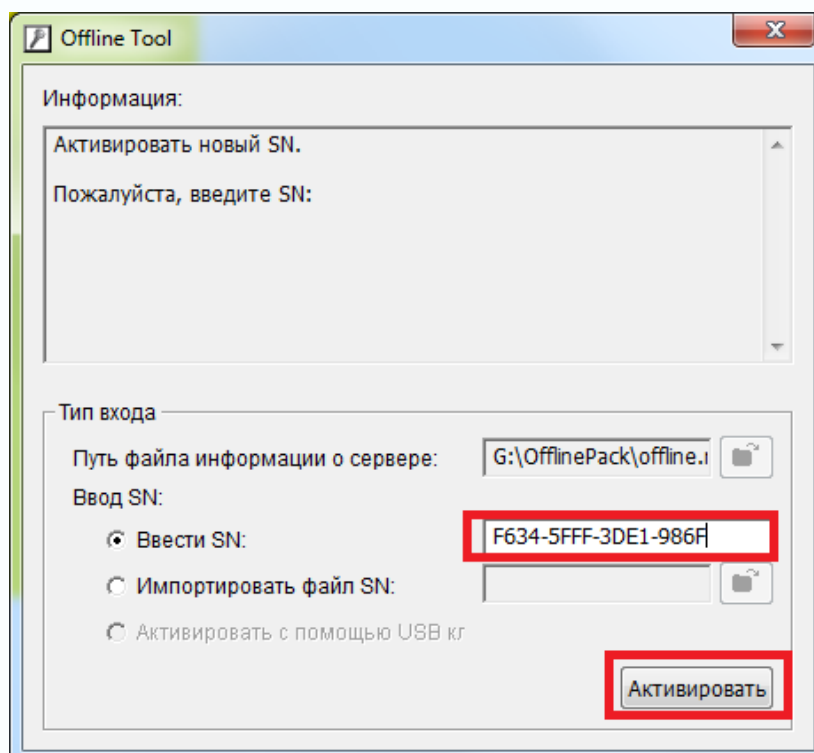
Offline Tool

Информация:

Активировать новый SN.

Пожалуйста, введите SN:

Тип входа

Путь файла информации о сервере: G:\OfflinePack\offline.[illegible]

Ввод SN:

Ввести SN: F634-5FFF-3DE1-986F

Импортировать файл SN:

Активировать с помощью USB кл

Активировать